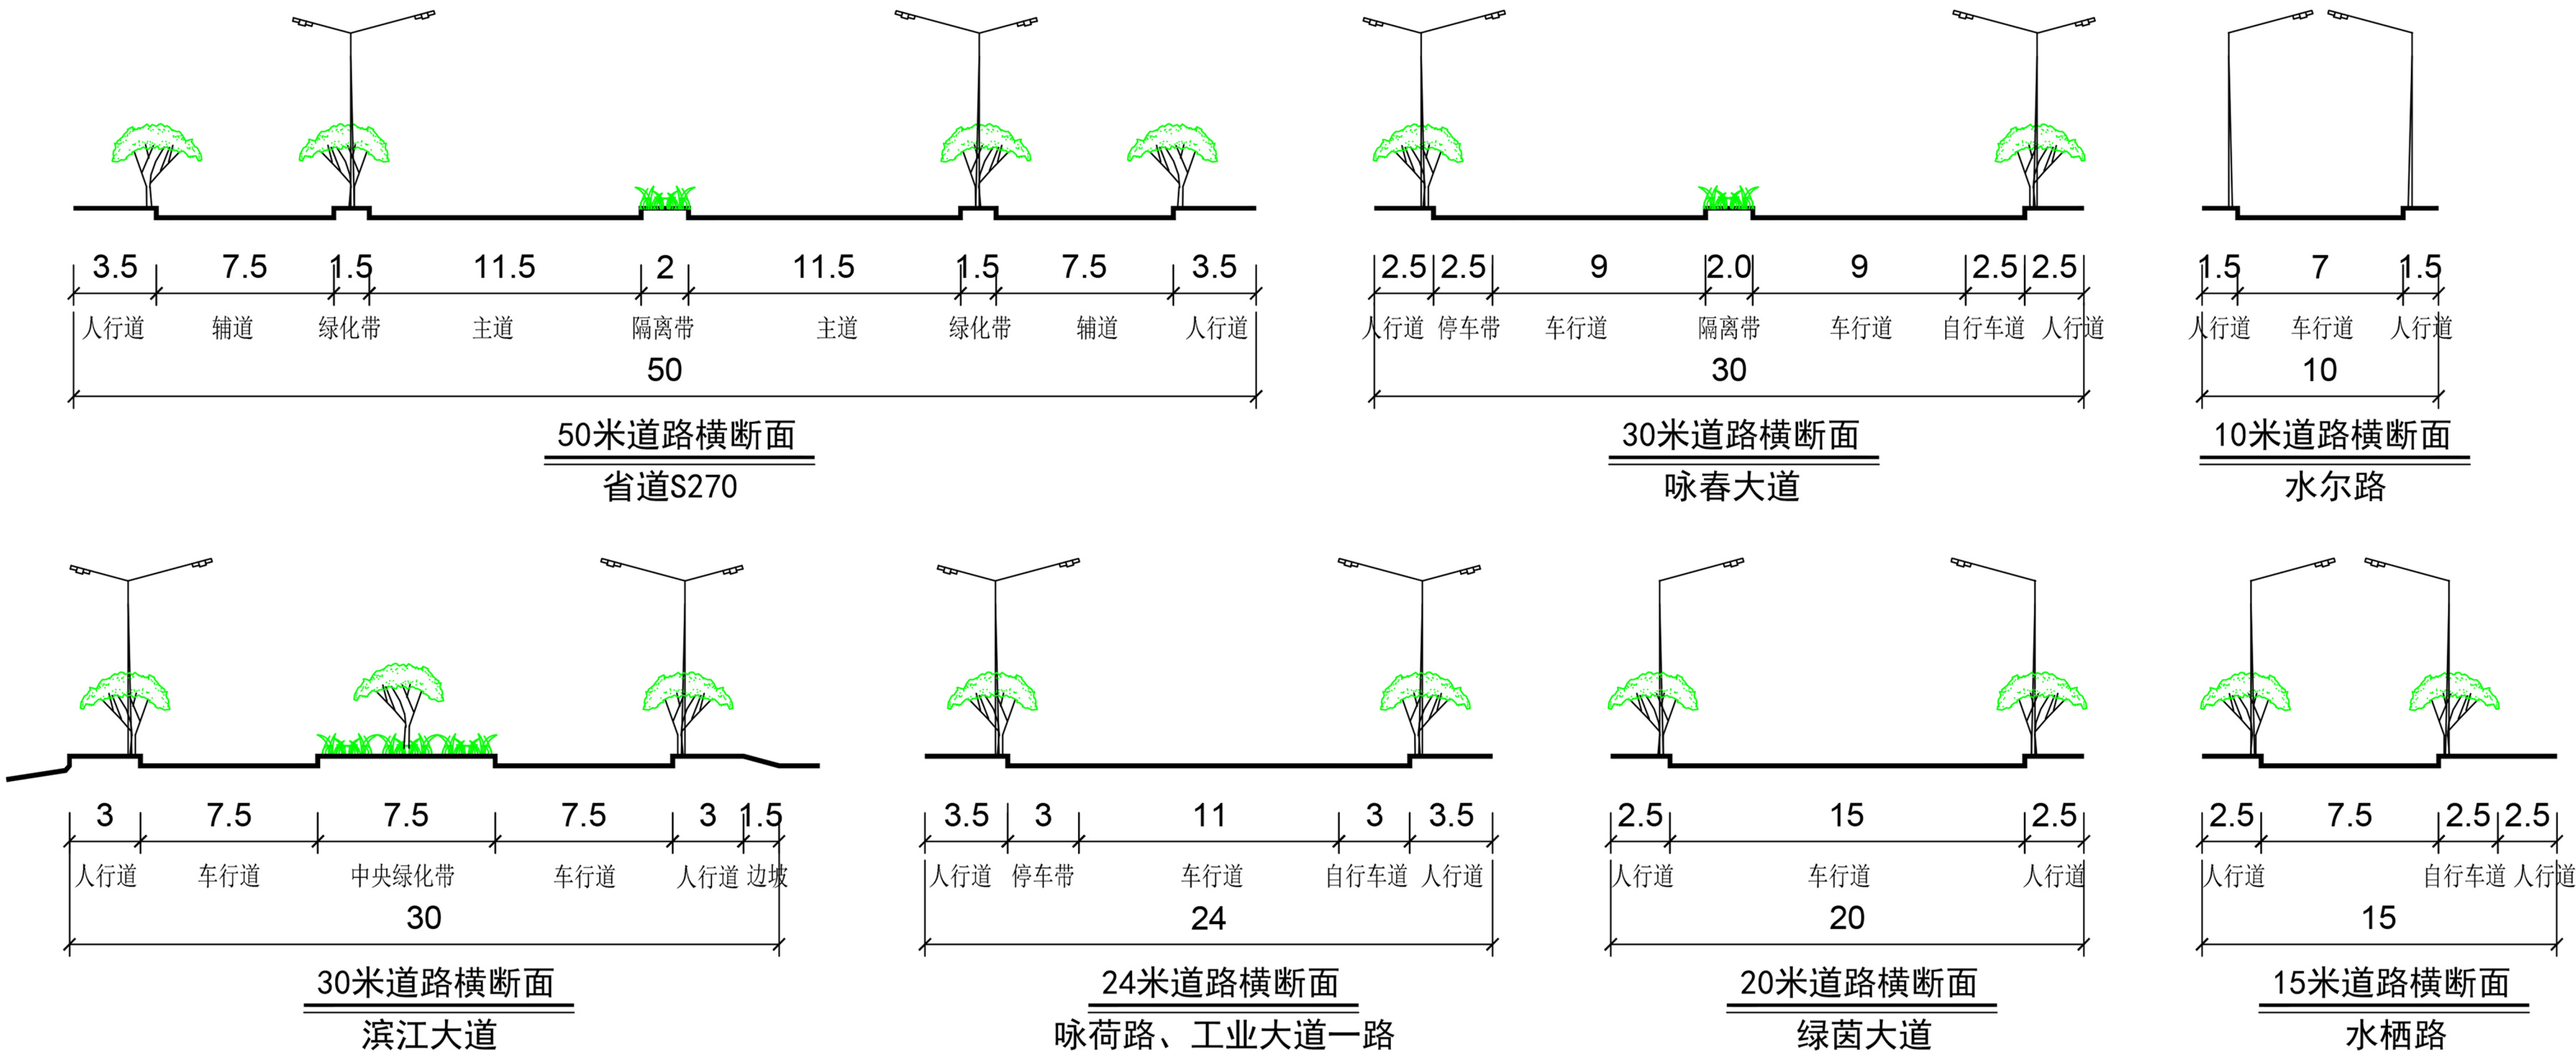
3.5 7.5 1.5 11.5 2 11.5 1.5 7.5 3.5
人行道 辅道 绿化带 主道 隔离带 主道 绿化带 辅道 人行道
50
50米道路横断面
省道S270

2.5 2.5 9 2.0 9 2.5 2.5
人行道 停车带 车行道 隔离带 车行道 自行车道 人行道
30
30米道路横断面
咏春大道

1.5 7 1.5
人行道 车行道 人行道
10
10米道路横断面
水尔路

3 7.5 7.5 7.5 3 1.5
人行道 车行道 中央绿化带 车行道 人行道 边坡
30
30米道路横断面
滨江大道

3.5 3 11 3 3.5
人行道 停车带 车行道 自行车道 人行道
24
24米道路横断面
咏荷路、工业大道一路

2.5 15 2.5
人行道 车行道 人行道
20
20米道路横断面
绿茵大道

2.5 7.5 2.5 2.5
人行道 自行车道 人行道
15
15米道路横断面
水栖路